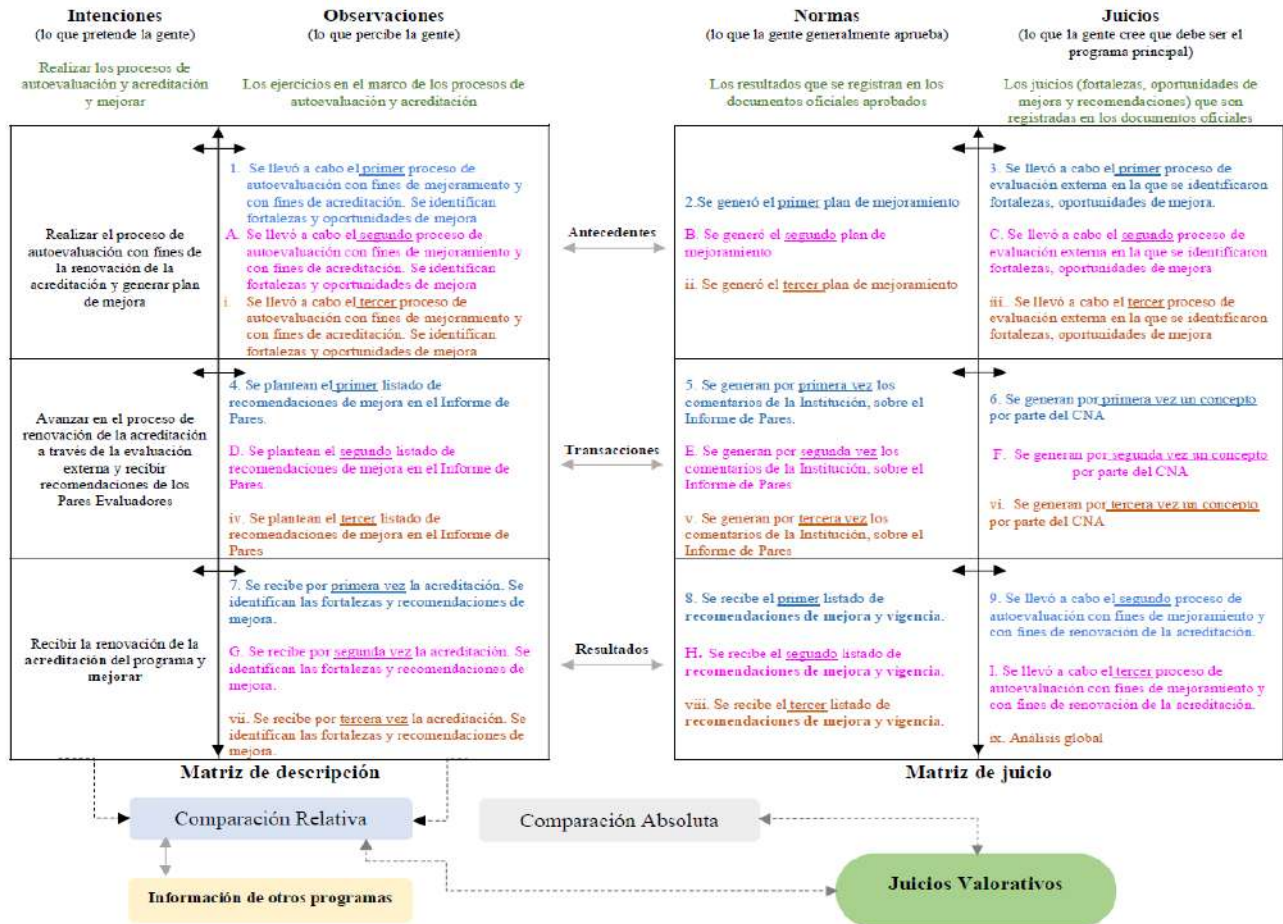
Intenciones
(lo que pretende la gente)

Realizar los procesos de autoevaluación y acreditación y mejorar

Observaciones
(lo que percibe la gente)

Los ejercicios en el marco de los procesos de autoevaluación y acreditación

Normas
(lo que la gente generalmente aprueba)

Los resultados que se registran en los documentos oficiales aprobados

Juicios
(lo que la gente cree que debe ser el programa principal)

Los juicios (fortalezas, oportunidades de mejora y recomendaciones) que son registradas en los documentos oficiales

Realizar el proceso de autoevaluación con fines de la renovación de la acreditación y generar plan de mejora

1. Se llevó a cabo el primer proceso de autoevaluación con fines de mejoramiento y con fines de acreditación. Se identifican fortalezas y oportunidades de mejora
A. Se llevó a cabo el segundo proceso de autoevaluación con fines de mejoramiento y con fines de acreditación. Se identifican fortalezas y oportunidades de mejora
i. Se llevó a cabo el tercer proceso de autoevaluación con fines de mejoramiento y con fines de acreditación. Se identifican fortalezas y oportunidades de mejora

Antecedentes

2.Se generó el primer plan de mejoramiento

B. Se generó el segundo plan de mejoramiento

ii. Se generó el tercer plan de mejoramiento

3. Se llevó a cabo el primer proceso de evaluación externa en la que se identificaron fortalezas, oportunidades de mejora.

C. Se llevó a cabo el segundo proceso de evaluación externa en la que se identificaron fortalezas, oportunidades de mejora

iii. Se llevó a cabo el tercer proceso de evaluación externa en la que se identificaron fortalezas, oportunidades de mejora

Avanzar en el proceso de renovación de la acreditación a través de la evaluación externa y recibir recomendaciones de los Pares Evaluadores

4. Se plantean el primer listado de recomendaciones de mejora en el Informe de Pares.

D. Se plantean el segundo listado de recomendaciones de mejora en el Informe de Pares

iv. Se plantean el tercer listado de recomendaciones de mejora en el Informe de Pares

Transacciones

5. Se generan por primera vez los comentarios de la Institución, sobre el Informe de Pares.

E. Se generan por segunda vez los comentarios de la Institución, sobre el Informe de Pares

v. Se generan por tercera vez los comentarios de la Institución, sobre el Informe de Pares

6. Se generan por primera vez un concepto por parte del CNA

F. Se generan por segunda vez un concepto por parte del CNA

vi. Se generan por tercera vez un concepto por parte del CNA

Recibir la renovación de la acreditación del programa y mejorar

7. Se recibe por primera vez la acreditación. Se identifican las fortalezas y recomendaciones de mejora.

G. Se recibe por segunda vez la acreditación. Se identifican las fortalezas y recomendaciones de mejora.

vii. Se recibe por tercera vez la acreditación. Se identifican las fortalezas y recomendaciones de mejora.

Resultados

8. Se recibe el primer listado de recomendaciones de mejora y vigencia.

H. Se recibe el segundo listado de recomendaciones de mejora y vigencia.

viii. Se recibe el tercer listado de recomendaciones de mejora y vigencia.

9. Se llevó a cabo el segundo proceso de autoevaluación con fines de mejoramiento y con fines de renovación de la acreditación.

I. Se llevó a cabo el tercer proceso de autoevaluación con fines de mejoramiento y con fines de renovación de la acreditación.

ix. Análisis global

Matriz de descripción

Matriz de juicio

Comparación Relativa

Comparación Absoluta

Información de otros programas

Juicios Valorativos